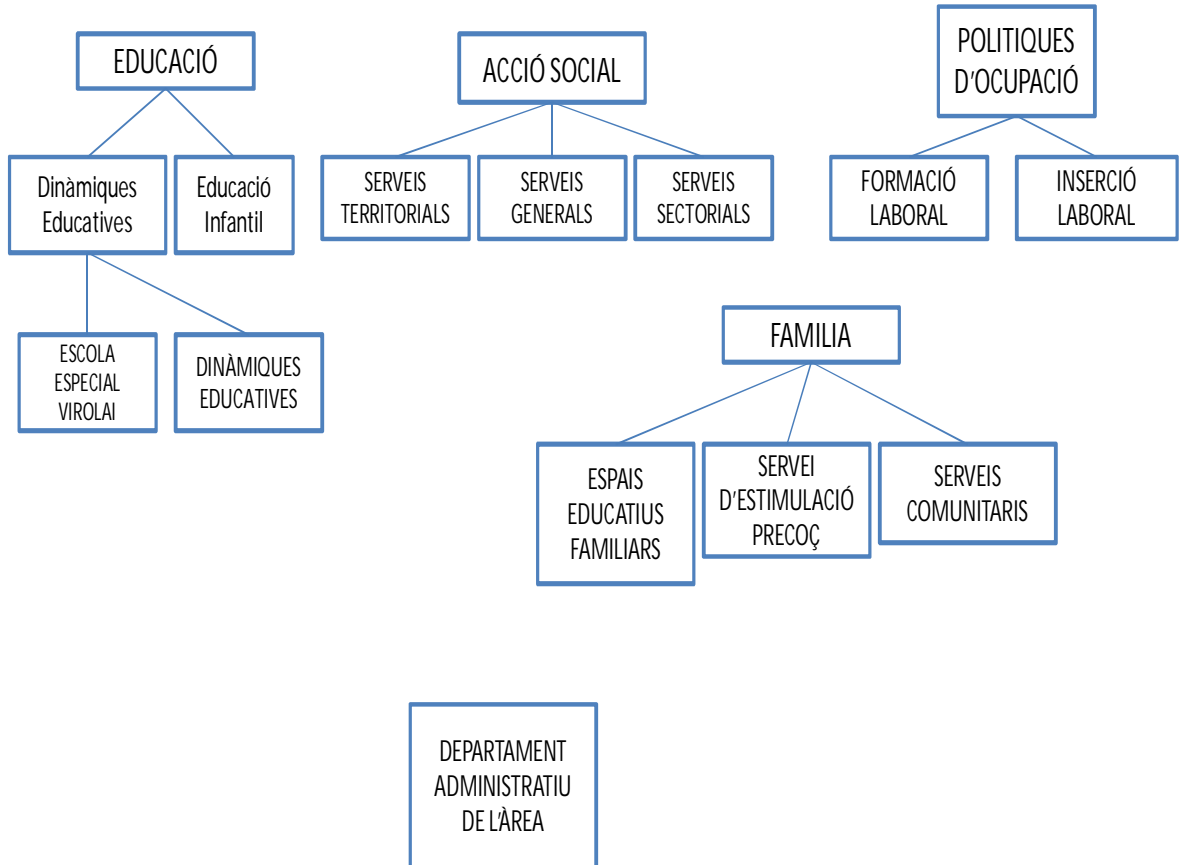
EDUCACIÓ

Dinàmiques Educatives

Educació Infantil

ESCOLA ESPECIAL VIROLAI

DINÀMIQUES EDUCATIVES

ACCIÓ SOCIAL

SERVEIS TERRITORIALS

SERVEIS GENERALS

SERVEIS SECTORIALS

POLITIQUES D'OCUPACIÓ

FORMACIÓ LABORAL

INSERCIÓ LABORAL

FAMILIA

ESPAIS EDUCATIUS FAMILIARS

SERVEI D'ESTIMULACIÓ PRECOÇ

SERVEIS COMUNITARIS

DEPARTAMENT ADMINISTRATIU DE L'ÀREA